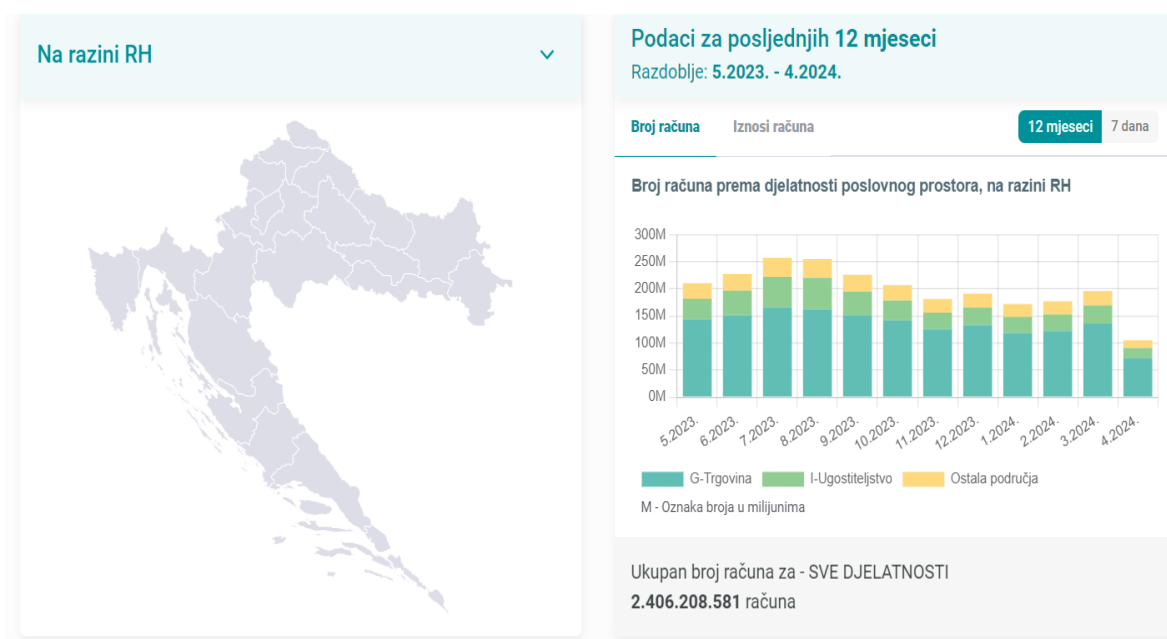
Na razini RH

Podaci za posljednjih 12 mjeseci
Razdoblje: 5.2023. - 4.2024.

Broj računa
Iznosi računa
12 mjeseci
7 dana

Broj računa prema djelatnosti poslovnog prostora, na razini RH

300M
250M
200M
150M
100M
50M
0M

5.2023.
6.2023.
7.2023.
8.2023.
9.2023.
10.2023.
11.2023.
12.2023.
1.2024.
2.2024.
3.2024.
4.2024.

G-Trgovina
I-Ugostiteljstvo
Ostala područja

M - Oznaka broja u milijunima

Ukupan broj računa za - SVE DJELATNOSTI
2.406.208.581 računa